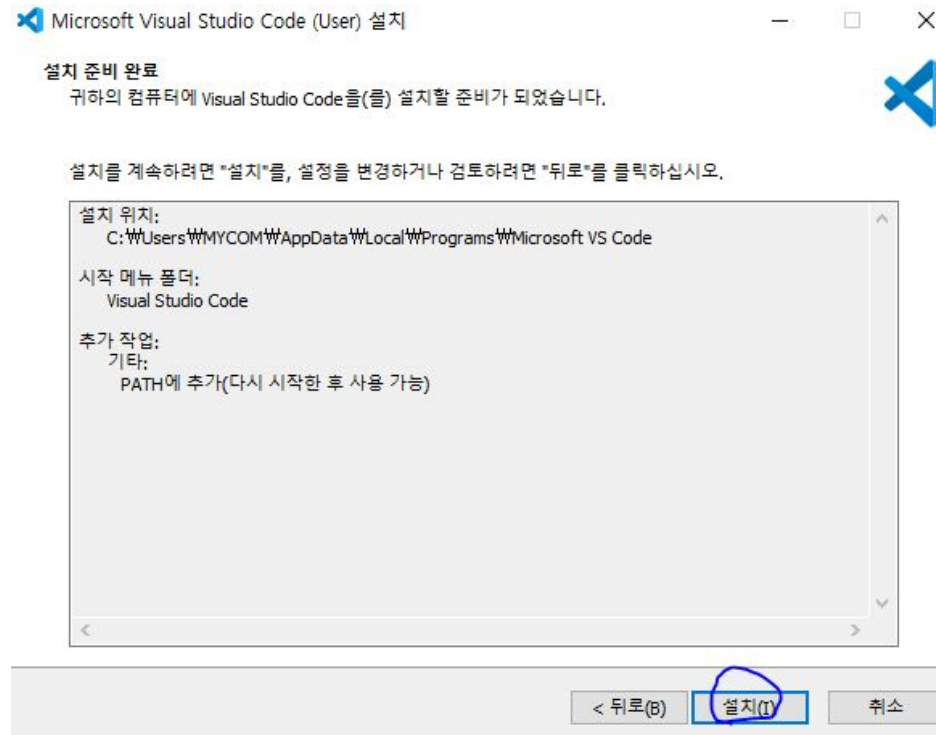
Microsoft Visual Studio Code (User) 설치

설치 준비 완료
귀하의 컴퓨터에 Visual Studio Code을(를) 설치할 준비가 되었습니다.

설치를 계속하려면 "설치"를, 설정을 변경하거나 검토하려면 "뒤로"를 클릭하십시오.

설치 위치:
C:₩Users₩MYCOM₩AppData₩Local₩Programs₩Microsoft VS Code

시작 메뉴 폴더:
Visual Studio Code

추가 작업:
기타:
PATH에 추가(다시 시작한 후 사용 가능)

< 뒤로(B) 설치(I) 취소